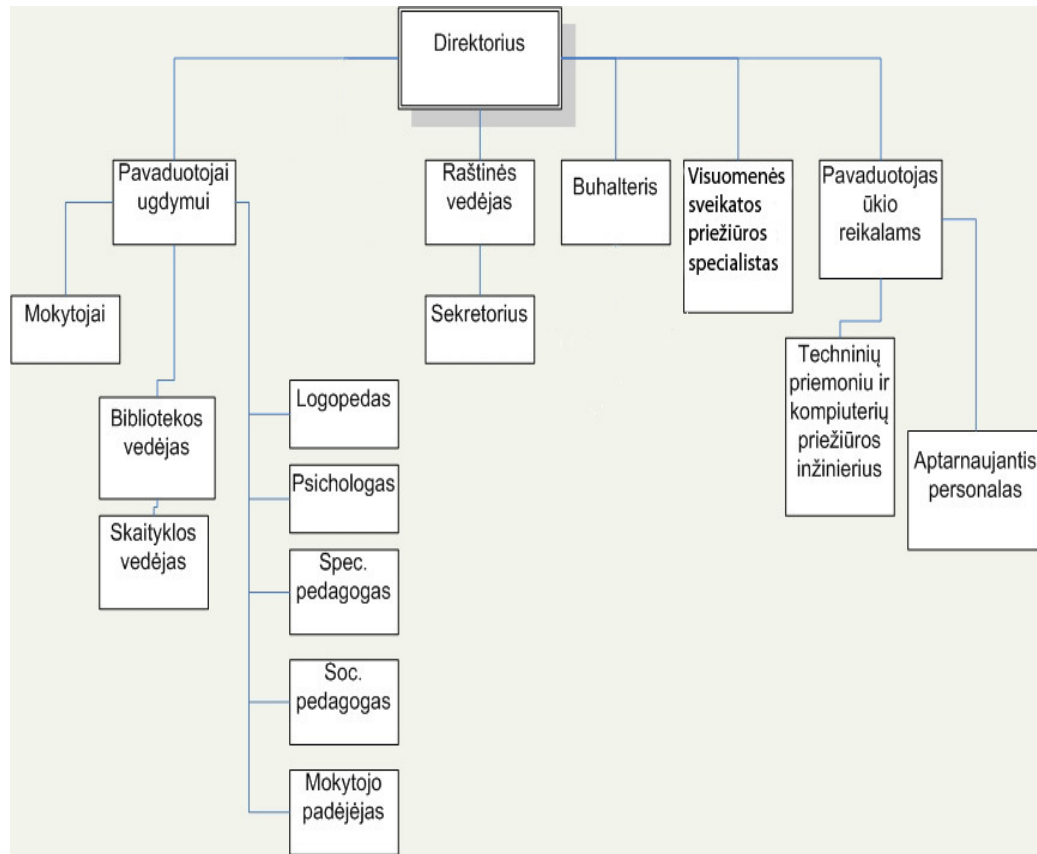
Direktorius

Pavaduotojai ugdymui

Raštinės vedėjas

Buhalteris

Visuomenės sveikatos priežiūros specialistas

Pavaduotojas ūkio reikalams

Mokytojai

Sekretorius

Techninių priemoniu ir kompiuterių priežiūros inžinierius

Bibliotekos vedėjas

Logopedas

Aptarnaujantis personalas

Psichologas

Skaityklos vedėjas

Spec. pedagogas

Soc. pedagogas

Mokytojo padėjėjas